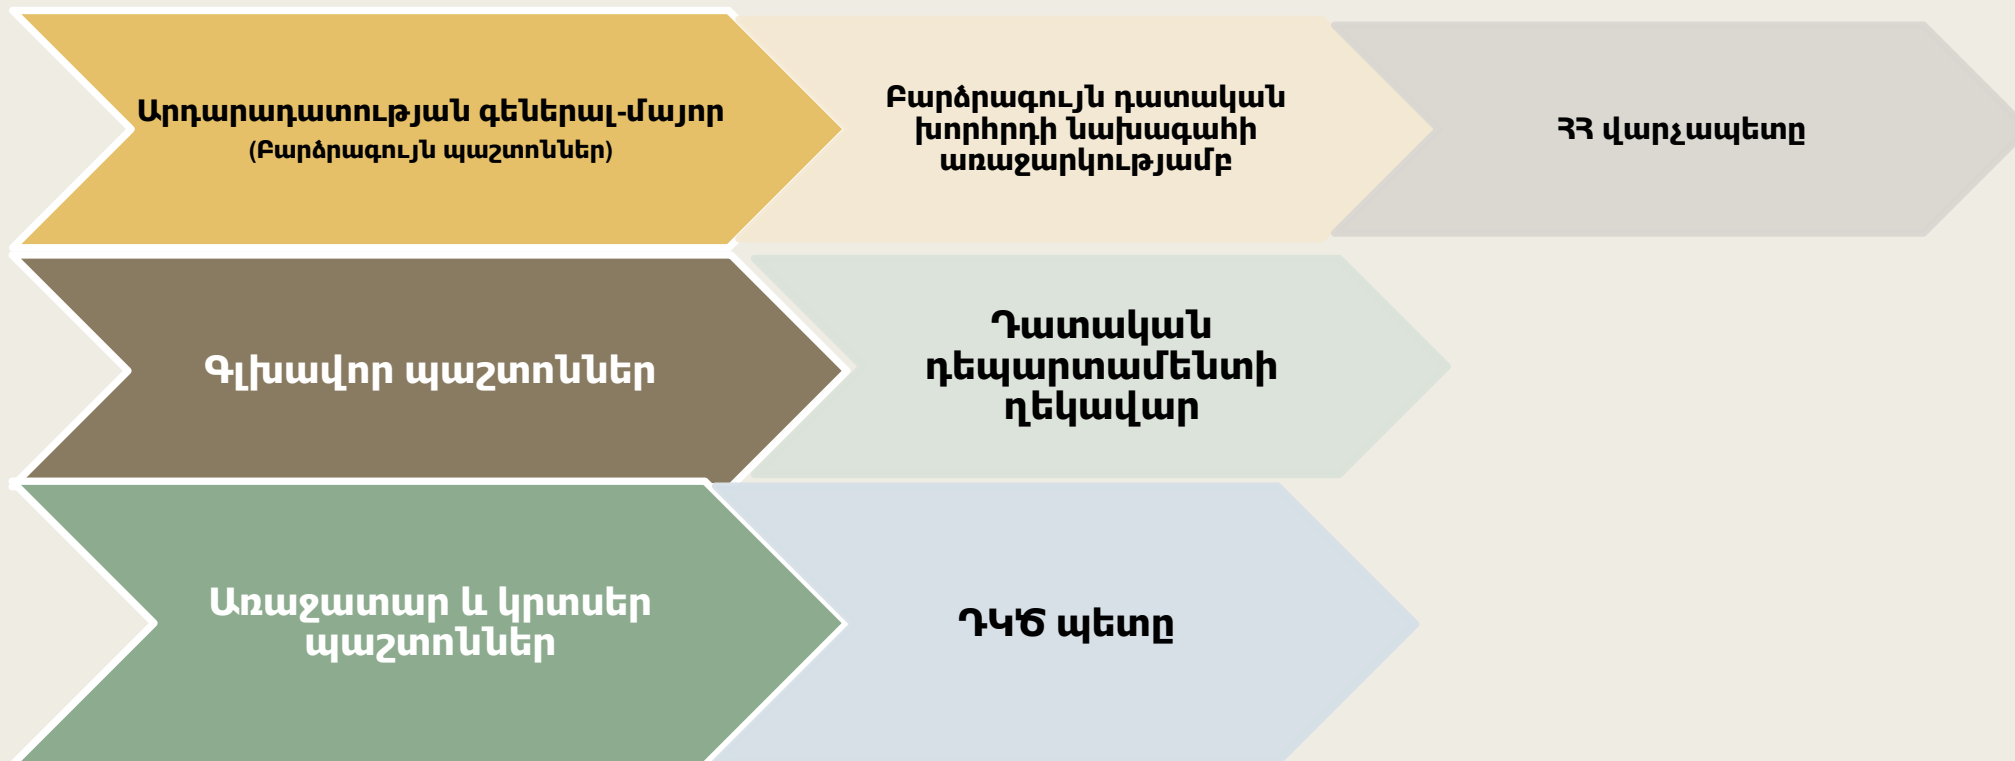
Արդարադատության գեներալ-մայոր
(Բարձրագույն պաշտոններ)

Բարձրագույն դատական խորհրդի նախագահի առաջարկությամբ

ՀՀ վարչապետը

Գլխավոր պաշտոններ

Դատական դեպարտամենտի ղեկավար

Առաջատար և կրտսեր պաշտոններ

ԴԿԾ պետը